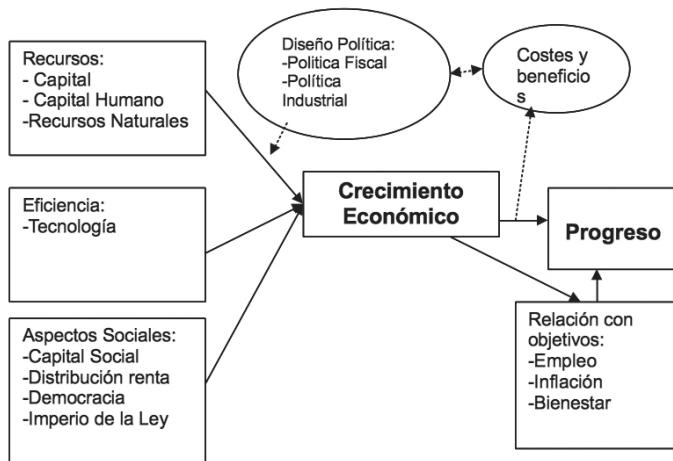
Recursos:
- Capital
- Capital Humano
-Recursos Naturales

Diseño Política:
-Politica Fiscal
-Política Industrial

Costes y beneficio s

Eficiencia:
-Tecnología

Crecimiento Económico

Progreso

Aspectos Sociales:
-Capital Social
-Distribución renta
-Democracia
-Imperio de la Ley

Relación con objetivos:
-Empleo
-Inflación
-Bienestar